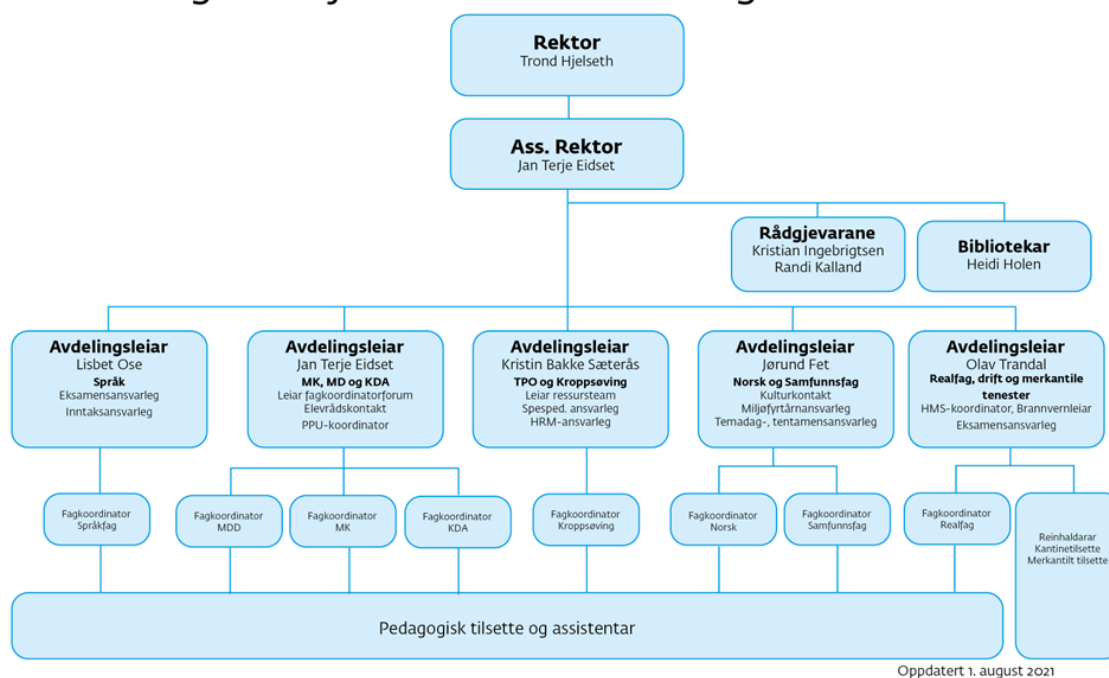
Rektor
Trond Hjelseth

Ass. Rektor
Jan Terje Eidset

Rådgjevarane
Kristian Ingebrigtsen
Randi Kalland

Bibliotekar
Heidi Holen

Avdelingsleiar
Lisbet Ose
Språk
Eksamensansvarleg
Inntaksansvarleg

Avdelingsleiar
Jan Terje Eidset
MK, MD og KDA
Leiar fagkoordinatorforum
Elevrådskontakt
PPU-koordinator

Avdelingsleiar
Kristin Bakke Sæterås
TPO og Kroppsøving
Leiar ressursteam
Spesped. ansvarleg
HRM-ansvarleg

Avdelingsleiar
Jørund Fet
Norsk og Samfunnsfag
Kulturkontakt
Miljøfyrtårnansvarleg
Temadag-, tentamensansvarleg

Avdelingsleiar
Olav Trandal
Realfag, drift og merkantile tenester
HMS-koordinator, Brannvernleiar
Eksamensansvarleg

Fagkoordinator
Språkfag

Fagkoordinator
MDD

Fagkoordinator
MK

Fagkoordinator
KDA

Fagkoordinator
Kroppsøving

Fagkoordinator
Norsk

Fagkoordinator
Samfunnsfag

Fagkoordinator
Realfag

Reinhaldarar
Kantinetilsette
Merkantilt tilsette

Pedagogisk tilsette og assistentar

Oppdatert 1. august 2021